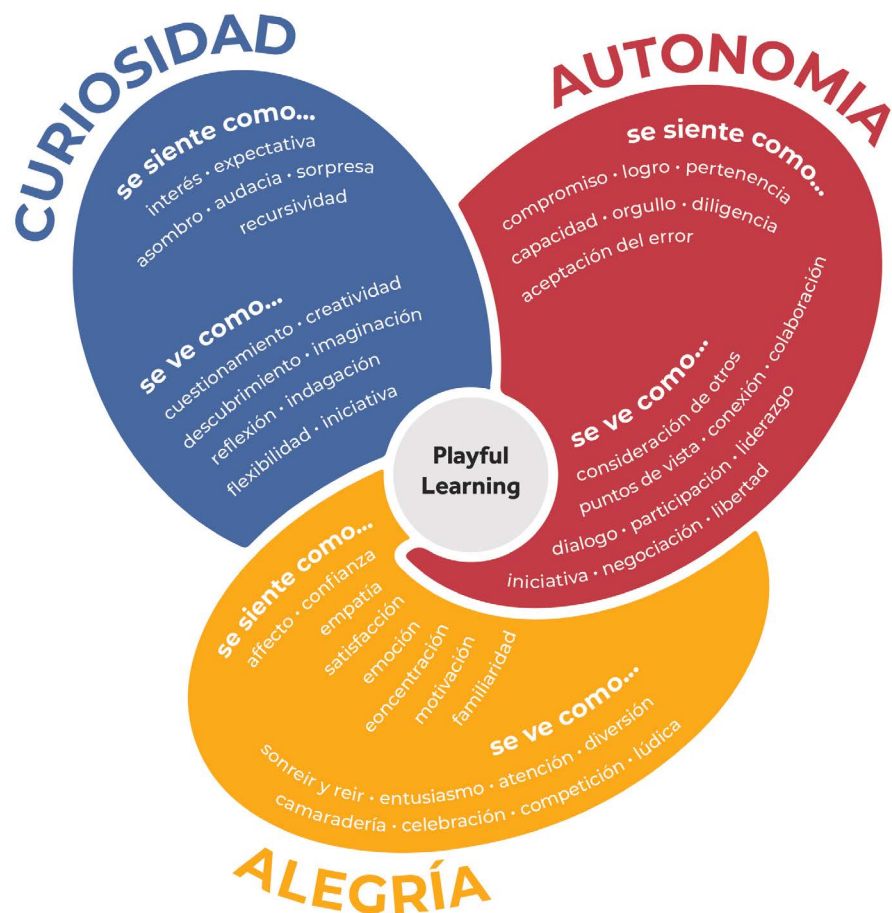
CURIOSIDAD

se siente como...
interés · expectativa
asombro · audacia · sorpresa
recursividad

se ve como...
cuestionamiento · creatividad
descubrimiento · imaginación
reflexión · indagación
flexibilidad · iniciativa

AUTONOMIA

se siente como...
compromiso · logro · pertenencia
capacidad · orgullo · diligencia
aceptación del error

se ve como...
consideración de otros
puntos de vista · conexión · colaboración
dialogo · participación · liderazgo
iniciativa · negociación · libertad

Playful Learning

se siente como...
affecto · confianza
empatía
satisfacción
emoción
eoncentración
motivación
familiaridad

se ve como...
sonreir y reir · entusiasmo · atención · diversión
camaradería · celebración · competición · lúdica

ALEGRÍA